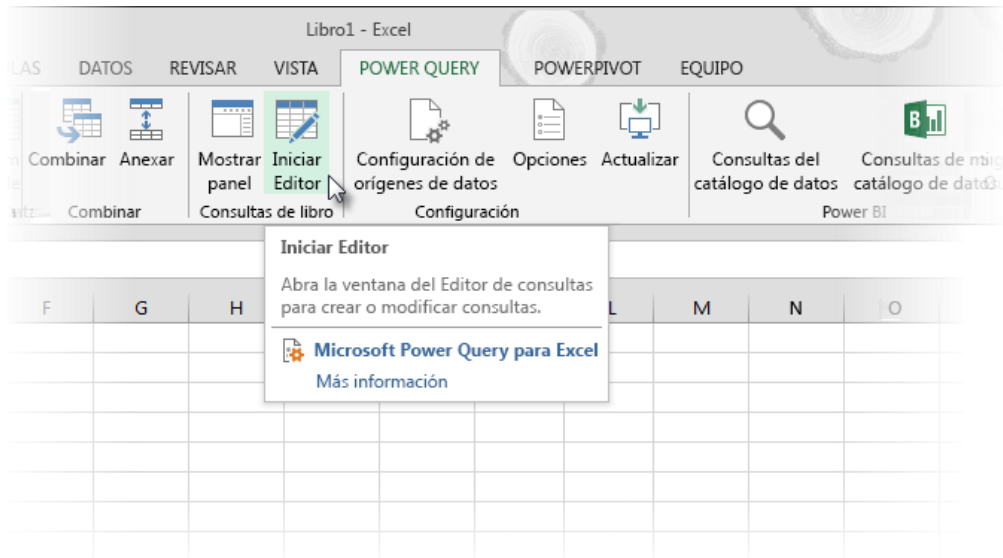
Libro1 - Excel

LAS DATOS REVISAR VISTA POWER QUERY POWERPIVOT EQUIPO

Combinar Anexar
Combinar

Mostrar panel Iniciar Editor
Consultas de libro

Configuración de orígenes de datos Opciones Actualizar
Configuración

Consultas del catálogo de datos Consultas de mi catálogo de datos
Power BI

Iniciar Editor

Abra la ventana del Editor de consultas para crear o modificar consultas.

Microsoft Power Query para Excel
Más información

| F | G | H | | | L | M | N | O |
|---|---|---|---|---|---|---|---|---|